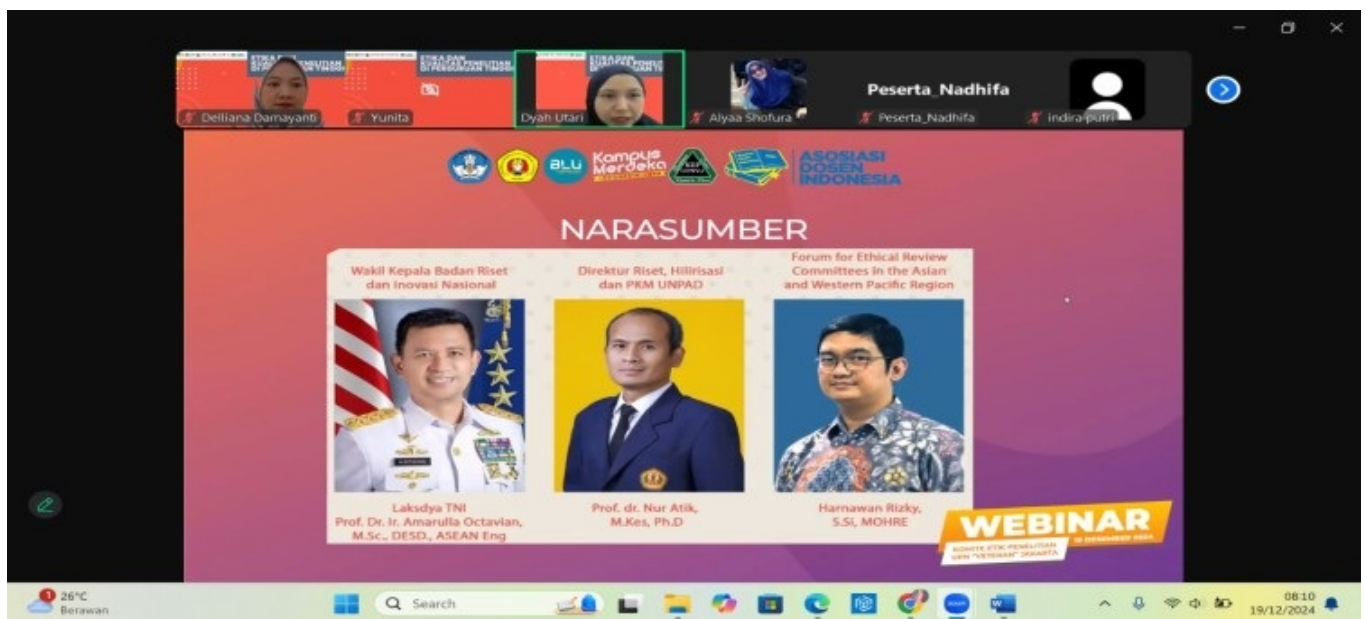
Delliana Damayanti

Yunita

Dyah Utari

Alyaa Shofura

Peserta_Nadhifa

Peserta_Nadhifa

indira putri

BLU

Kampus Merdeka

ASOSIASI DOSEN INDONESIA

NARASUMBER

Wakil Kepala Badan Riset dan Inovasi Nasional

Laksdya TNI Prof. Dr. Ir. Amarulla Octavian, M.Sc., DESD., ASEAN Eng

Direktur Riset, Hilirisasi dan PKM UNPAD

Prof. dr. Nur Atik, M.Kes, Ph.D

Forum for Ethical Review Committees in the Asian and Western Pacific Region

Harnawan Rizky, S.Si, MOHRE

WEBINAR

KOMITE ETIK PENELITIAN UPN "VETERAN" JAKARTA

26°C Berawan

Search

08:10 19/12/2024